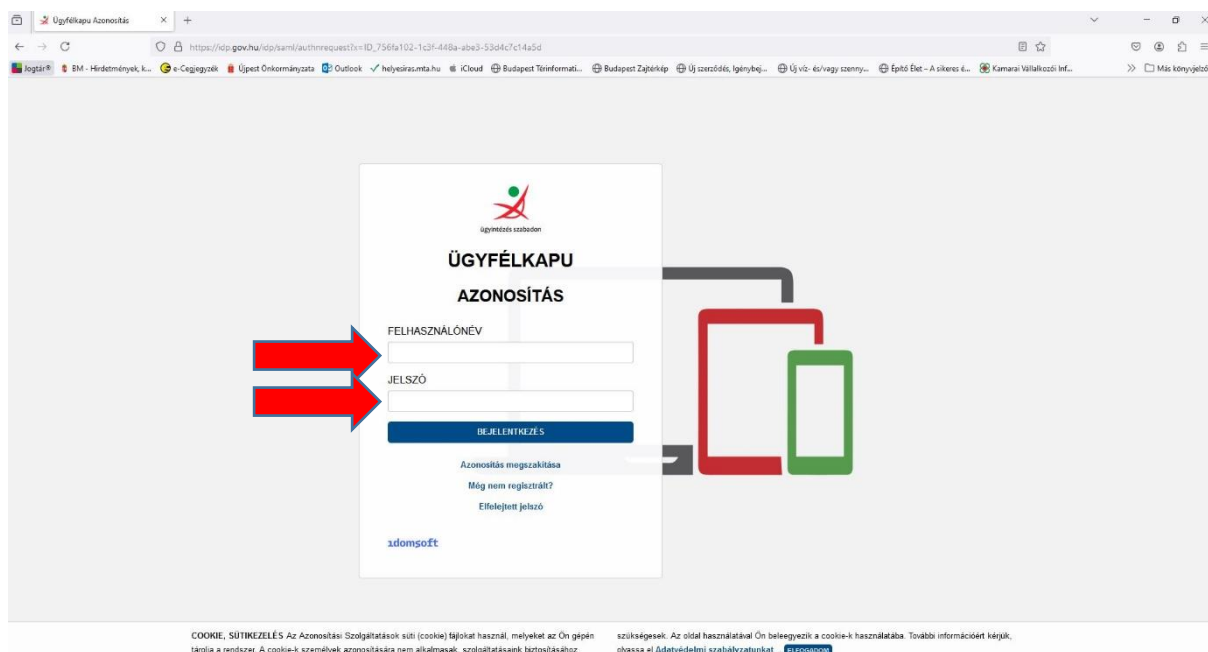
Ügyfélkapu Azonosítás

https://idp.gov.hu/idp/saml/authnrequest?x=ID_756fa102-1c3f-448a-abe3-53d4c7c14a5d

Jogtár® BM - Hirdetmények, k... e-Cegjegyzék Újpest Önkormányzata Outlook helyesiras.mta.hu iCloud Budapest Térinformati... Budapest Zajtérkép Új szerződés, Igénybej... Új víz- és/vagy szenny... Építő Élet – A sikeres é... Kamarai Vállalkozói Inf... Más könyvjelző

ügyintézés szabadon

ÜGYFÉLKAPU

AZONOSÍTÁS

FELHASZNÁLÓNÉV

JELSZÓ

BEJELENTKEZÉS

Azonosítás megszakítása

Még nem regisztrált?

Elfelejtett jelszó

idomsoft

COOKIE, SÜTIKEZELÉS Az Azonosítási Szolgáltatások süti (cookie) fájlokat használ, melyeket az Ön gépén tárolja a rendszer. A cookie-k személyek azonosítására nem alkalmasak, szolgáltatásaink biztosításához szükségesek. Az oldal használatával Ön beleegyezik a cookie-k használatába. További információért kérjük, olvassa el Adatvédelmi szabályzatunkat. ELFOGADOM